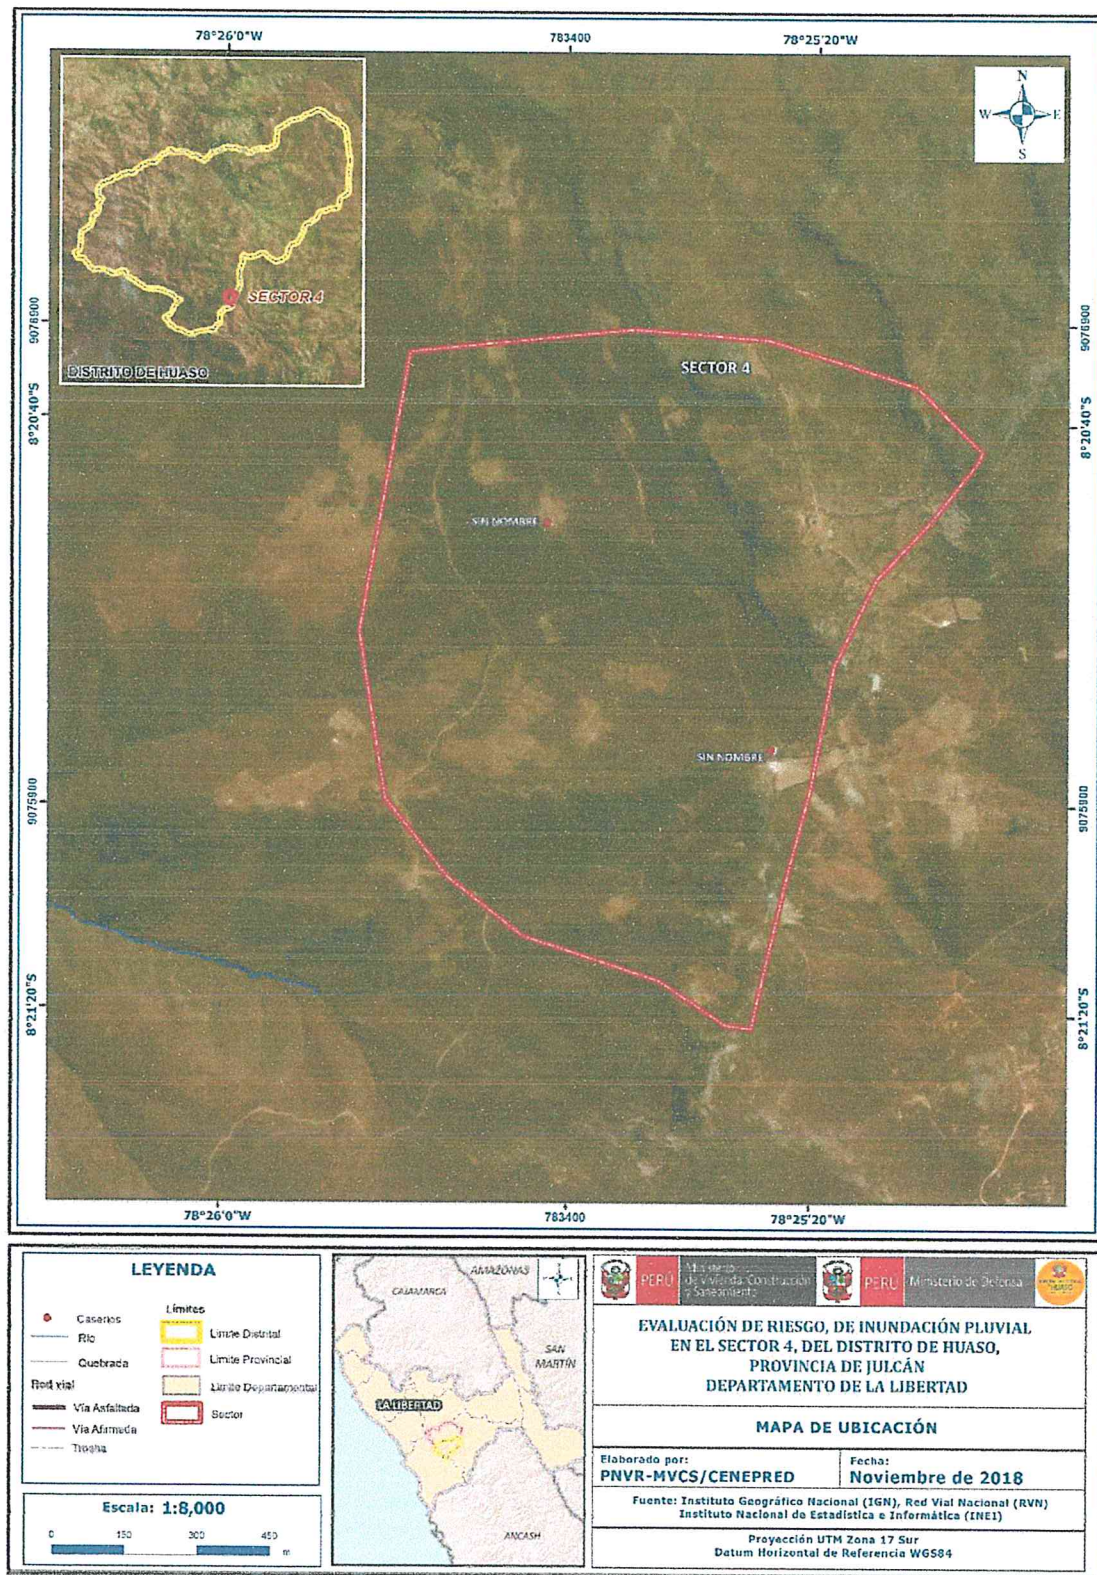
78°26'0"W
783400
78°25'20"W

N
W E
S

SECTOR 4
DISTRITO DE HUASO

9076900
8°20'40"S
9076900
8°20'40"S

SECTOR 4

SIN NOMBRE
SIN NOMBRE

9075900
9075900
8°21'20"S
8°21'20"S

78°26'0"W
783400
78°25'20"W

LEYENDA
Caserios
Rio
Quebrada
Red vial
Via Asfaltada
Via Afirmada
Trocha
Limites
Limite Distrital
Limite Provincial
Limite Departamental
Sector

Escala: 1:8,000
0 150 300 450 m

AMAZONAS
CAJAMARCA
SAN MARTIN
LA LIBERTAD
ANCASH

PERÚ Ministerio de Vivienda, Construcción y Saneamiento
PERÚ Ministerio de Defensa

EVALUACIÓN DE RIESGO, DE INUNDACIÓN PLUVIAL EN EL SECTOR 4, DEL DISTRITO DE HUASO, PROVINCIA DE JULCÁN DEPARTAMENTO DE LA LIBERTAD

MAPA DE UBICACIÓN

Elaborado por:
PNVR-MVCS/CENEPRED
Fecha:
Noviembre de 2018

Fuente: Instituto Geográfico Nacional (IGN), Red Vial Nacional (RVN)
Instituto Nacional de Estadística e Informática (INEI)

Proyección UTM Zona 17 Sur
Datum Horizontal de Referencia WGS84